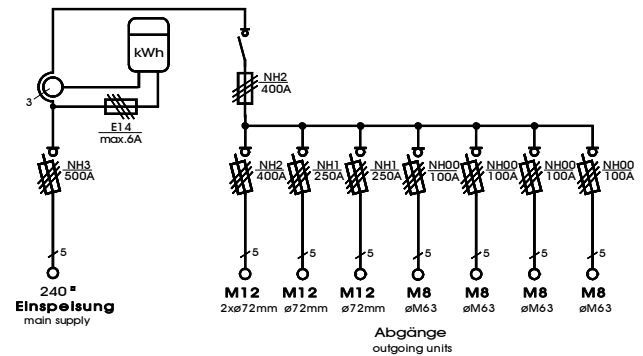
kWh

3

E14
max.6A

NH2
400A

NH3
500A

5

240 ²
Einspeisung
main supply

NH2
400A

NH1
250A

NH1
250A

NH00
100A

NH00
100A

NH00
100A

NH00
100A

5

5

5

5

5

5

5

M12
2xø72mm

M12
ø72mm

M12
ø72mm

M8
øM63

M8
øM63

M8
øM63

M8
øM63

Abgänge
outgoing units